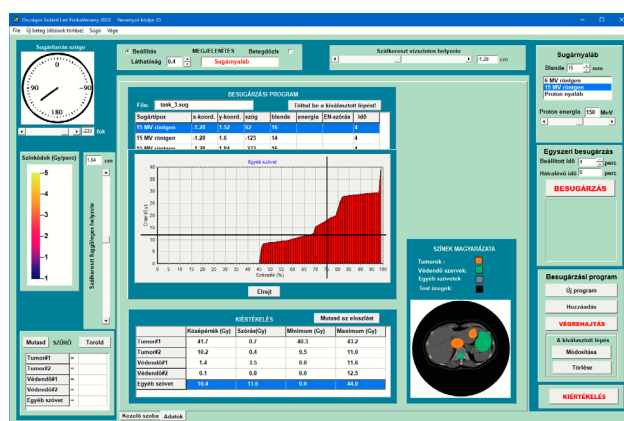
Országos Szilárd Leó Fizikaverseny 2023 · Versenyző kódja: 25

File Új beteg (adatok törlése) Súgó Vége

Sugárforrás szöge

0
90 -90
180

-233 fok

Beállítás
Láthatóság 0,4
MEGJELENÍTÉS
Sugárnyaláb
Betegözön

Szabályozott vízszintes helyzete
-1,20 cm

Sugárnyaláb
Blende 15 mm
6 MV röntgen
15 MV röntgen
Proton nyaláb
Proton energia 150 MeV

Színkódok (Gy/perc)
5
4
3
2
1

1,84 cm

Szabályozott függőleges helyzete

BESUGÁRZÁSI PROGRAM
File: task_3.sug
Töltsd be a kiválasztott lépést!

| Sugártípus | x-koord. | y-koord. | szög | blende | energia | EN-szórás | idő |
|---|---|---|---|---|---|---|---|
| 15 MV röntgen | -1,20 | 1,52 | 62 | 16 | | | 4 |
| 15 MV röntgen | -1,28 | 1,6 | -123 | 14 | | | 4 |
| 15 MV röntgen | -1,38 | 1,84 | 233 | 16 | | | 4 |

Egyéb szövet
Dózis (Gy)
40
35
30
25
20
15
10
5
0
0 5 10 15 20 25 30 35 40 45 50 55 60 65 70 75 80 85 90 95 100
Szövetek (%)

Elrejt

Egyszeri besugárzás
Beállított idő 4 perc
Hátralévő idő 0 perc
BESUGÁRZÁS

SZÍNEK MAGYARÁZATA
Tumorok :
Védendő szervek:
Egyéb szövetek
Test üregek:

KIÉRTÉKELÉS
Mutasd az eloszlást

| | Középérték (Gy) | Szórás(Gy) | Minimum (Gy) | Maximum (Gy) |
|---|---|---|---|---|
| Tumor#1 | 41,7 | 0,7 | 40,3 | 43,2 |
| Tumor#2 | 10,2 | 0,4 | 9,5 | 11,0 |
| Védendő#1 | 1,4 | 3,5 | 0,0 | 11,6 |
| Védendő#2 | 0,1 | 0,8 | 0,0 | 12,5 |
| Egyéb szövet | 10,4 | 11,6 | 0,0 | 44,0 |

Besugárzási program
Új program
Hozzáadás
VÉGREHAJTÁS
A kiválasztott lépés
Módosítása
Törlése

KIÉRTÉKELÉS

Mutasd SZŰRŐ Töröld
Tumor#1 =
Tumor#2 =
Védendő#1 =
Védendő#2 =
Egyéb szövet =

Kezelő szoba Adatok